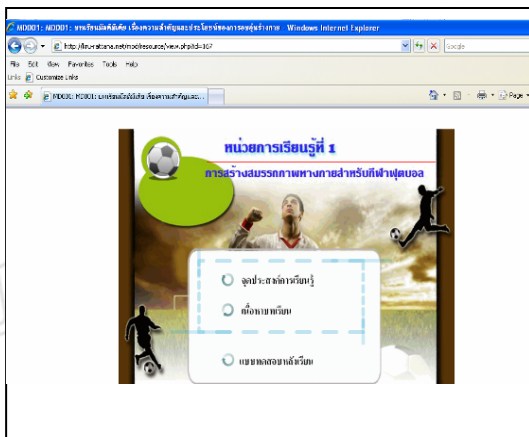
MD001: MD001: บทเรียนมัลติมีเดีย เรื่องความสำคัญและประโยชน์ของการออกกำลังกาย - Windows Internet Explorer

http://lms.vatana.net/mod/resource/view.php?id=307

Google

File Edit View Favorites Tools Help

Links Customize Links

MD001: MD001: บทเรียนมัลติมีเดีย เรื่องความสำคัญและ...

Page

หน่วยการเรียนรู้ที่ 1

การสร้างสมรรถภาพทางกายสำหรับกีฬาฟุตบอล

จุดประสงค์การเรียนรู้

เนื้อหาบทเรียน

แบบทดสอบหลังเรียน